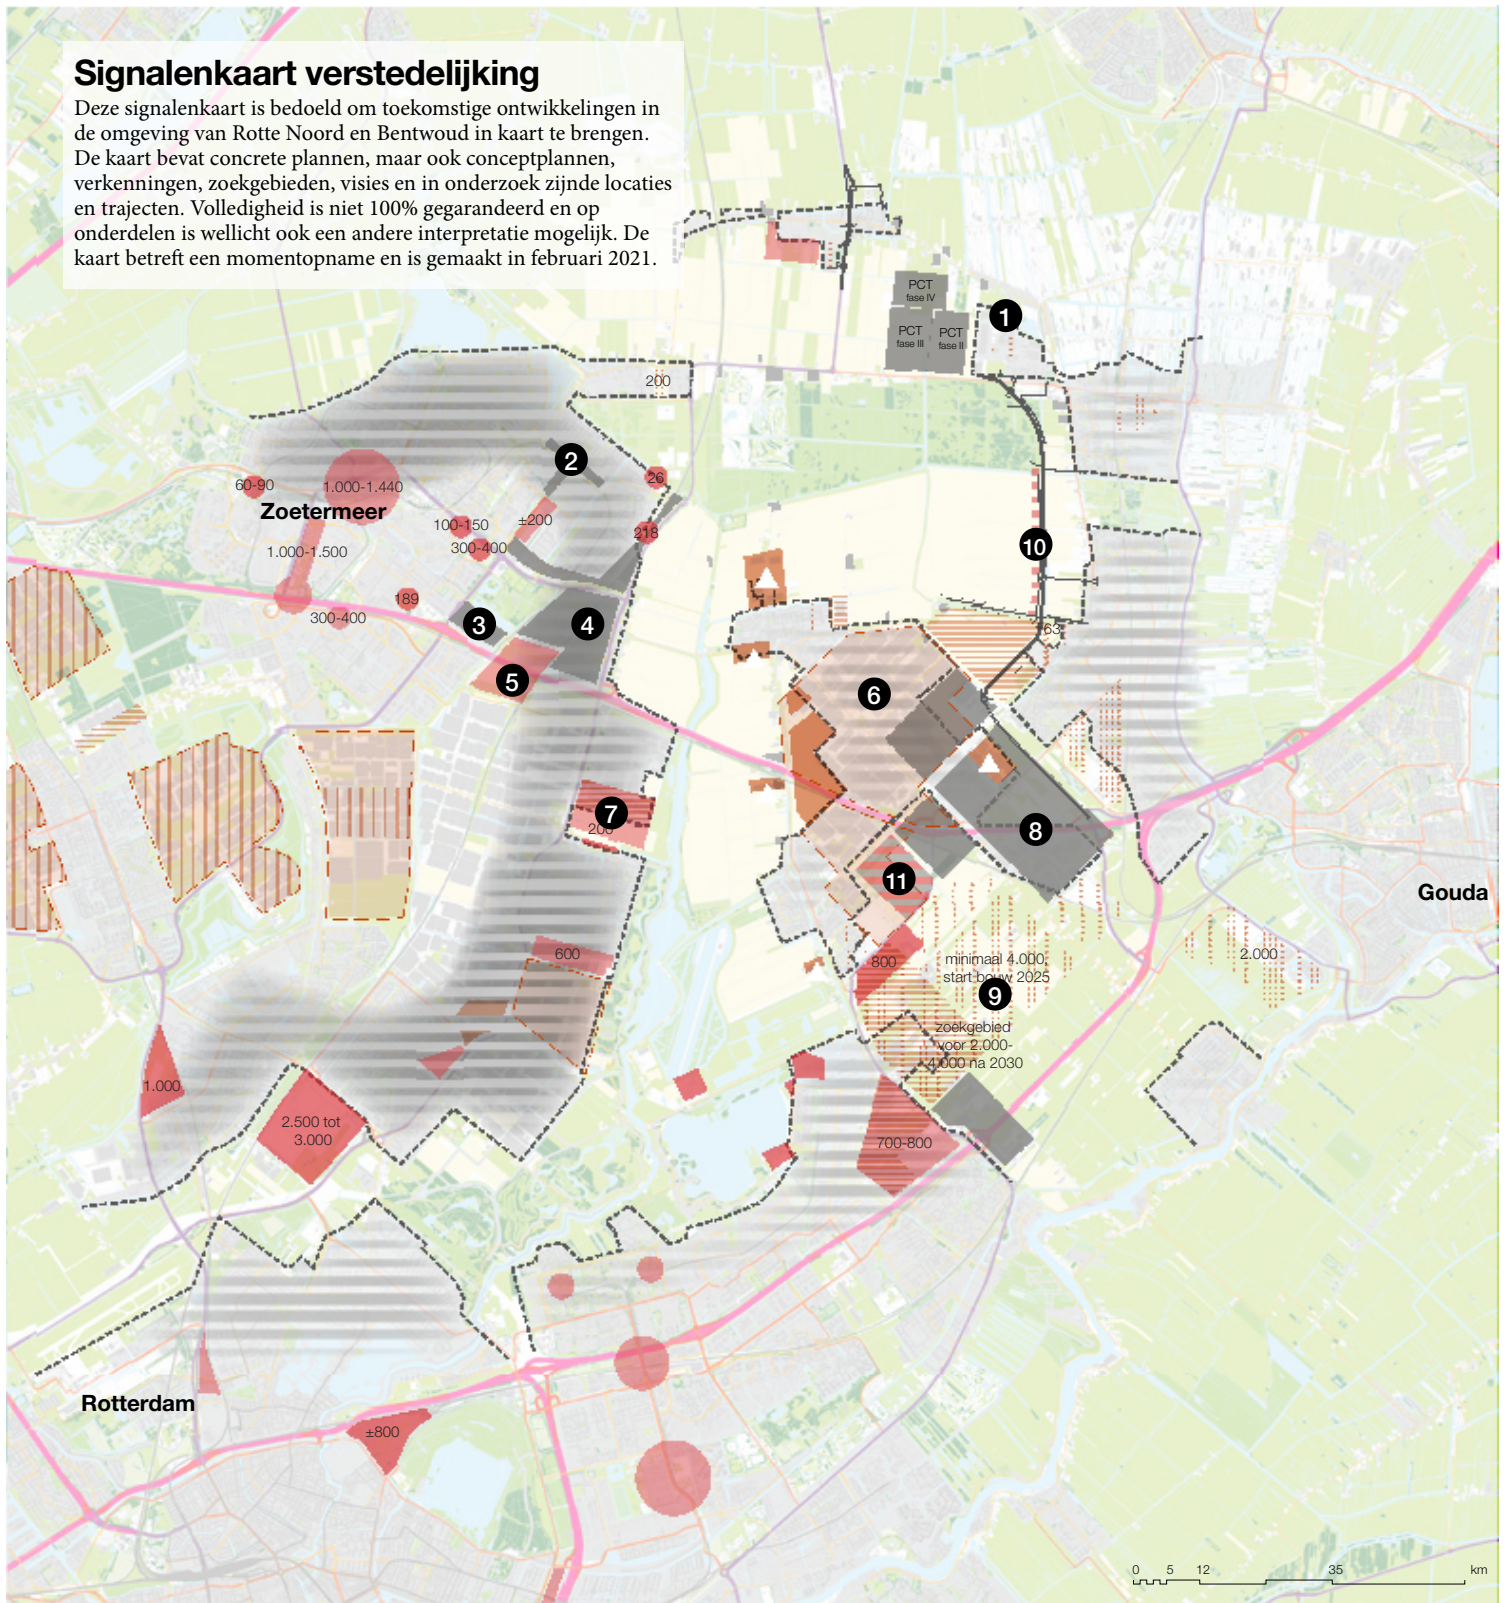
Signalenkaart verstedelijking

Deze signalenkaart is bedoeld om toekomstige ontwikkelingen in de omgeving van Rotte Noord en Bentwoud in kaart te brengen. De kaart bevat concrete plannen, maar ook conceptplannen, verkenningen, zoekgebieden, visies en in onderzoek zijnde locaties en trajecten. Volledigheid is niet 100% gegarandeerd en op onderdelen is wellicht ook een andere interpretatie mogelijk. De kaart betreft een momentopname en is gemaakt in februari 2021.

PCT fase IV
PCT fase III
PCT fase II
1
200
2
26
60-90
1.000-1.440
Zoetermeer
100-150
±200
300-400
218
1.000-1.500
10
189
300-400
3
4
63
5
6
8
7
200
11
Gouda
600
800
minimaal 4.000, start bouw 2025
9
2.000
zoekgebied voor 2.000-4.000 na 2030
1.000
2.500 tot 3.000
700-800
Rotterdam
±800
0 5 12 35 km